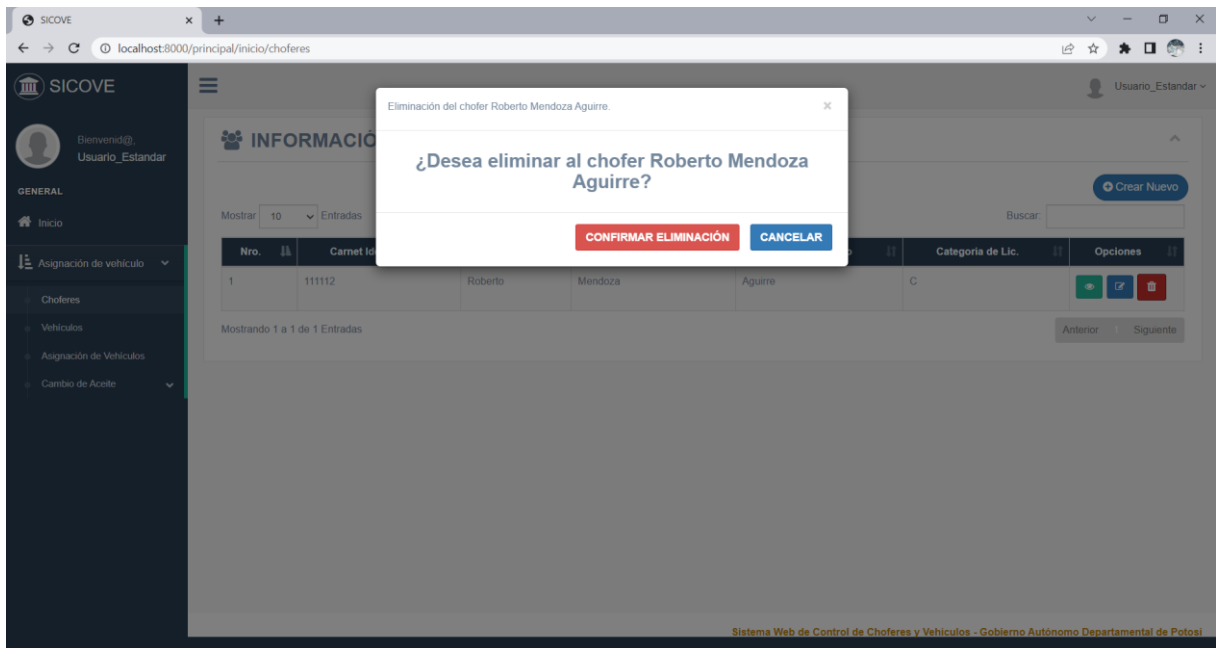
SICOVE ×
localhost:8000/principal/inicio/choferes

SICOVE

Bienvenid@,
Usuario_Estandar

GENERAL

Inicio

Asignación de vehiculo

Choferes

Vehiculos

Asignación de Vehiculos

Cambio de Aceite

Usuario_Estandar

INFORMACIÓ

Crear Nuevo

Mostrar 10 Entradas

Buscar:

| Nro. | Carnet Id |  |  | o | Categoria de Lic. | Opciones |
|---|---|---|---|---|---|---|
| 1 | 111112 | Roberto | Mendoza | Aguirre | C |  |

Mostrando 1 a 1 de 1 Entradas

Anterior 1 Siguiente

Eliminación del chofer Roberto Mendoza Aguirre. ×

¿Desea eliminar al chofer Roberto Mendoza Aguirre?

CONFIRMAR ELIMINACIÓN CANCELAR

Sistema Web de Control de Choferes y Vehiculos - Gobierno Autónomo Departamental de Potosí